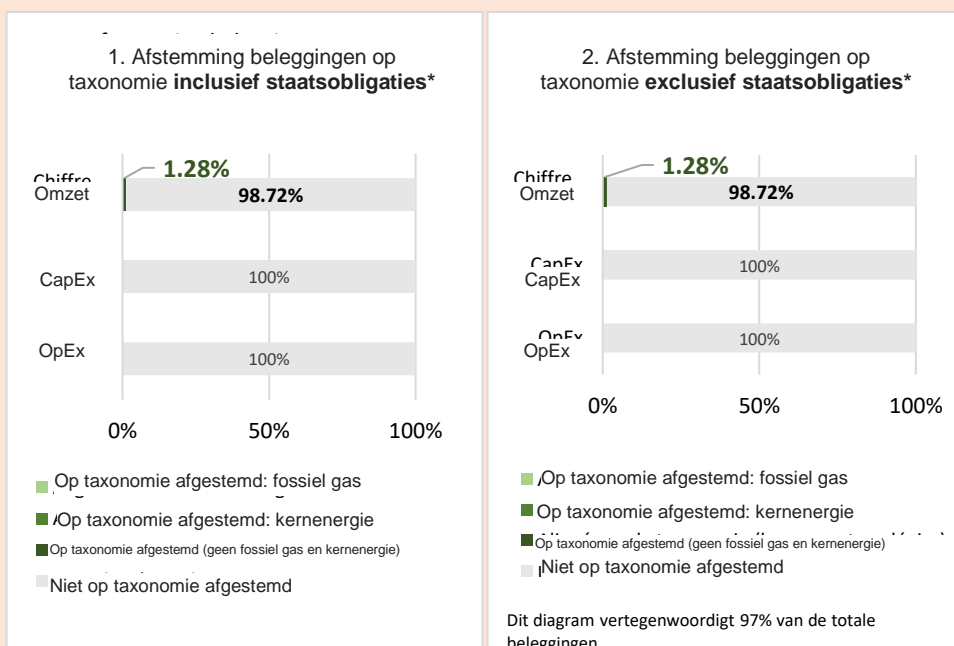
1. Afstemming beleggingen op taxonomie **inclusief staatsobligaties***

Chiffre
Omzet
1.28%
98.72%

CapEx
100%

OpEx
100%

0%
50%
100%

Op taxonomie afgestemd: fossiel gas

Op taxonomie afgestemd: kernenergie

Op taxonomie afgestemd (geen fossiel gas en kernenergie)

Niet op taxonomie afgestemd

2. Afstemming beleggingen op taxonomie **exclusief staatsobligaties***

Chiffre
Omzet
1.28%
98.72%

CapEx
CapEx
100%

OpEx
OpEx
100%

0%
50%
100%

Op taxonomie afgestemd: fossiel gas

Op taxonomie afgestemd: kernenergie

Op taxonomie afgestemd (geen fossiel gas en kernenergie)

Niet op taxonomie afgestemd

Dit diagram vertegenwoordigt 97% van de totale beleggingen